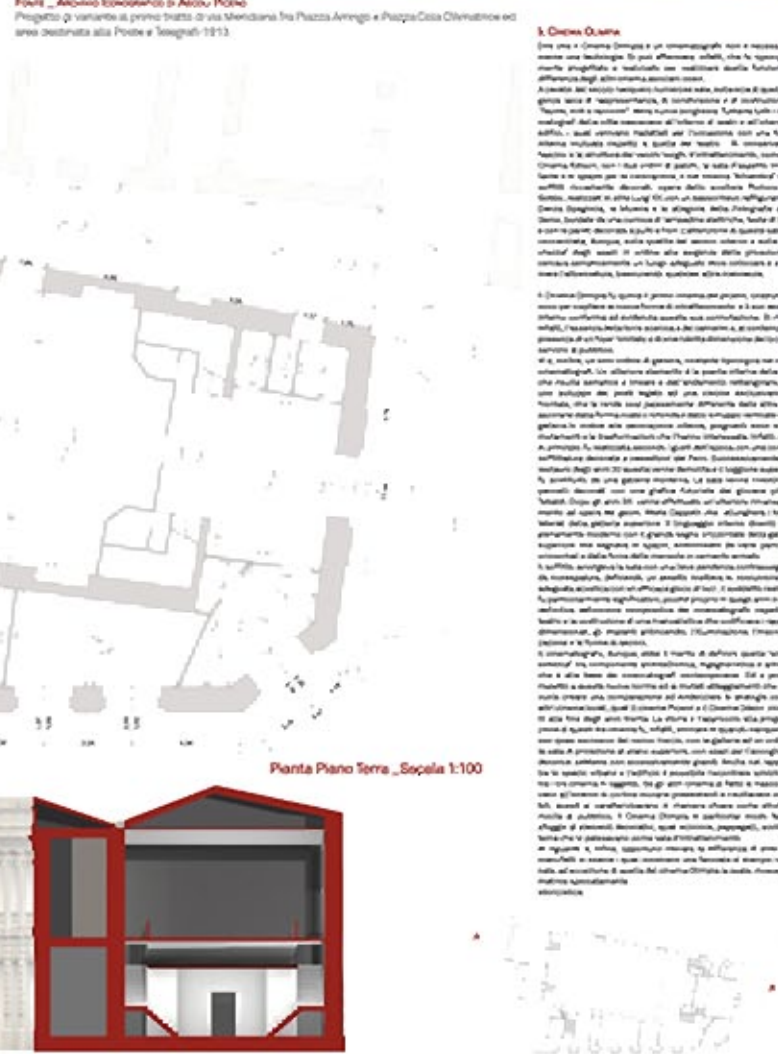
Fonte _ Archivio Iconografico di Ascoli Piceno
Progetto di variante al primo tratto di via Meridiana fra Piazza Arringo e Piazza Cola Olivmatrice ed aree destinate alle Poste e Telegrafi 1913

5. Cinema Olimpia

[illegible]

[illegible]

Pianta Piano Terra _Scala 1:100